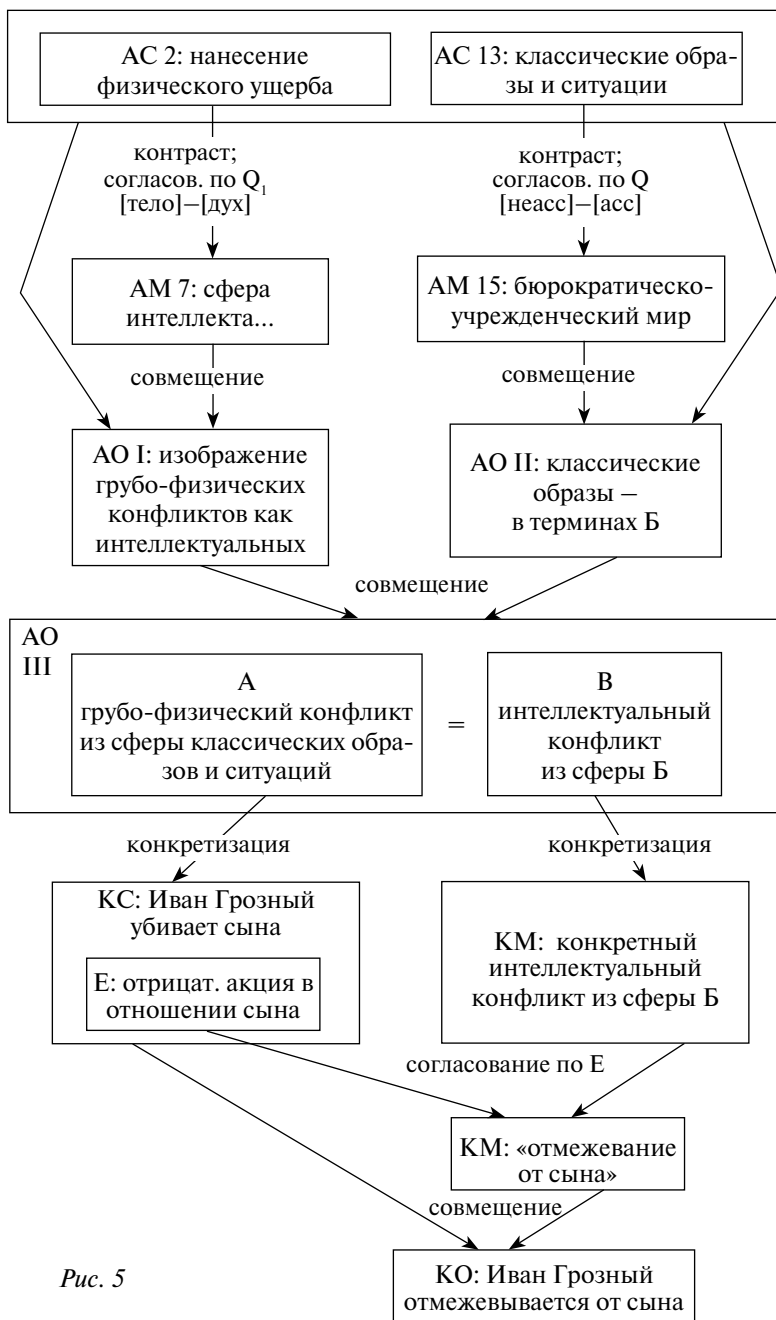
АС 2: нанесение физического ущерба

АС 13: классические образы и ситуации

контраст; согласов. по $Q_1$ [тело]–[дух]

контраст; согласов. по Q [неасс]–[асс]

АМ 7: сфера интеллекта...

АМ 15: бюрократическо-учрежденческий мир

совмещение

совмещение

АО I: изображение грубо-физических конфликтов как интеллектуальных

АО II: классические образы – в терминах Б

совмещение

АО III

А грубо-физический конфликт из сферы классических образов и ситуаций

=

В интеллектуальный конфликт из сферы Б

конкретизация

конкретизация

КС: Иван Грозный убивает сына

Е: отрицат. акция в отношении сына

КМ: конкретный интеллектуальный конфликт из сферы Б

согласование по Е

КМ: «отмежевание от сына»

совмещение

Рис. 5

КО: Иван Грозный отмежевывается от сына